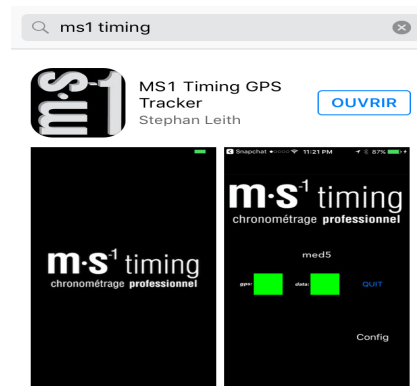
ms1 timing

m·s-1

MS1 Timing GPS Tracker
Stephan Leith

OUVRIR

m·s-1 timing
chronométrage professionnel

Snapchat 11:21 PM 87%

m·s-1 timing
chronométrage professionnel

med5

gps: data:

QUIT

Config